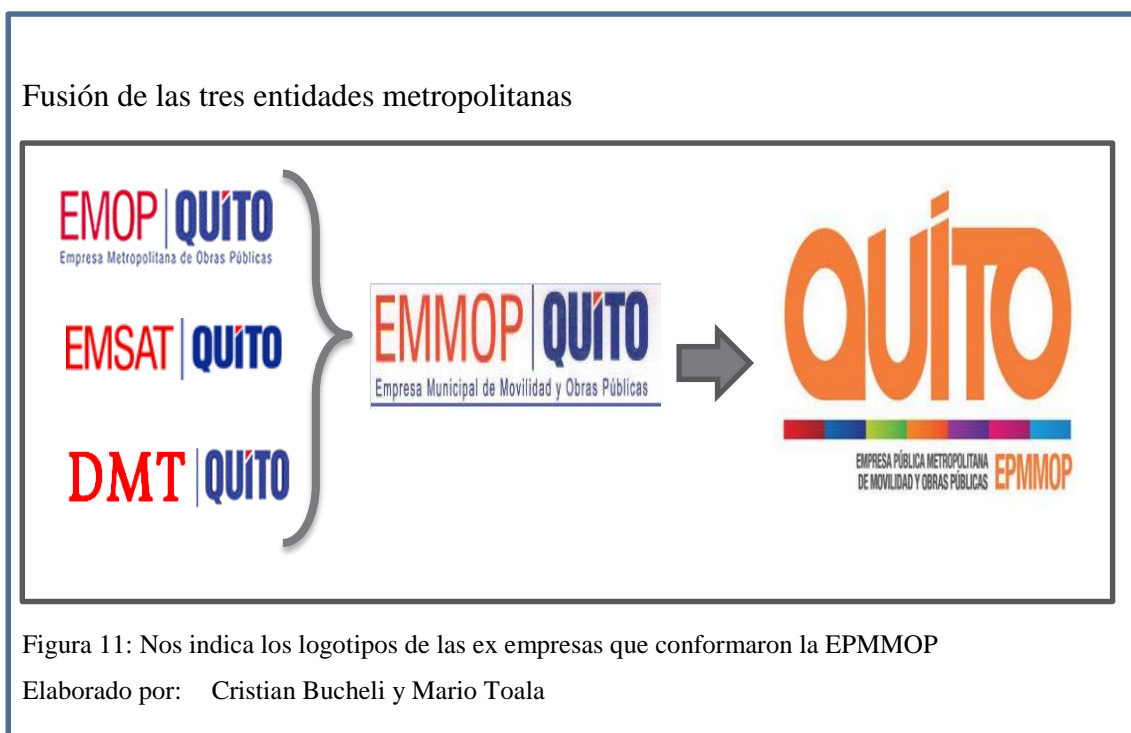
Fusión de las tres entidades metropolitanas

EMOP | QUITO
Empresa Metropolitana de Obras Públicas

EMSAT | QUITO

DMT | QUITO

EMMOP | QUITO
Empresa Municipal de Movilidad y Obras Públicas

QUITO
EMPRESA PÚBLICA METROPOLITANA DE MOVILIDAD Y OBRAS PÚBLICAS EPMMOP

Figura 11: Nos indica los logotipos de las ex empresas que conformaron la EPMMOP

Elaborado por: Cristian Bucheli y Mario Toala